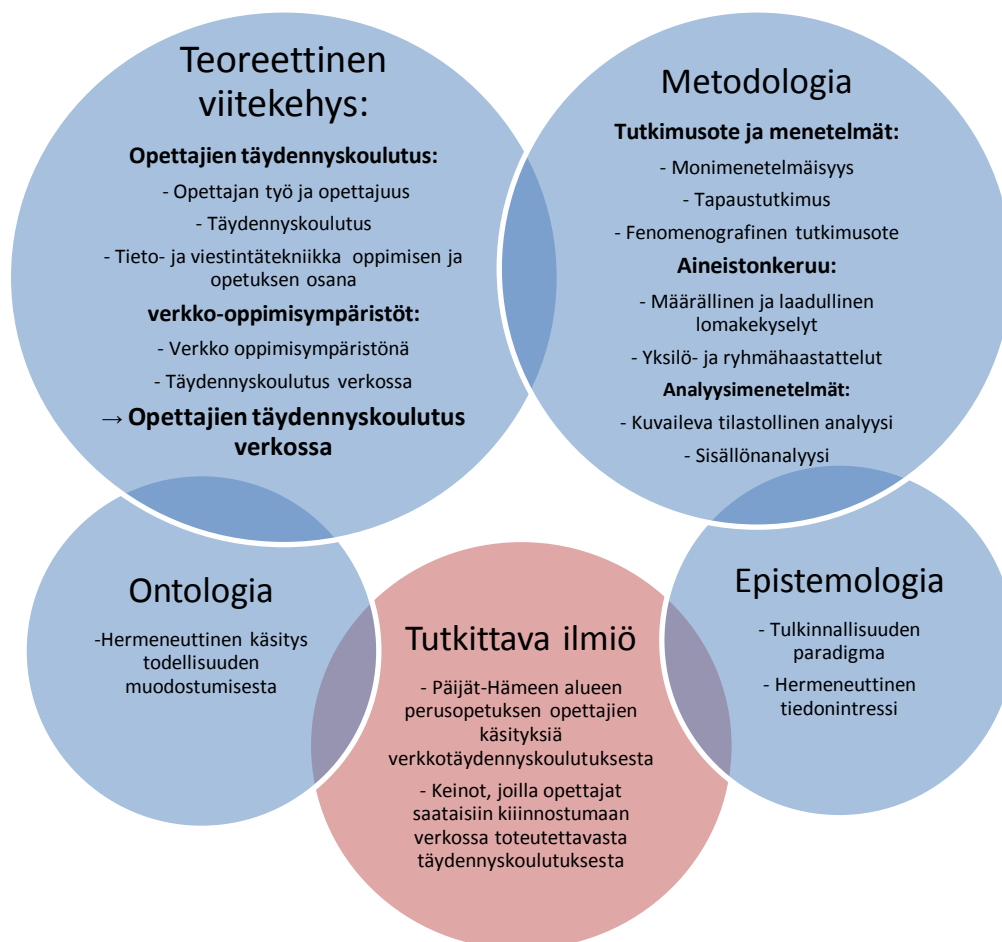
Teoreettinen viitekehys:

Opettajien täydennyskoulutus:

- Opettajan työ ja opettajuus

- Täydennyskoulutus

- Tieto- ja viestintätekniikka oppimisen ja opetuksen osana

verkko-oppimisympäristöt:

- Verkko oppimisympäristönä

- Täydennyskoulutus verkossa

→ Opettajien täydennyskoulutus verkossa

Metodologia

Tutkimusote ja menetelmät:

- Monimenetelmäisyys

- Tapaustutkimus

- Fenomenografinen tutkimusote

Aineistonkeruu:

- Määrällinen ja laadullinen lomakekyselyt

- Yksilö- ja ryhmähaastattelut

Analyysimenetelmät:

- Kuvaileva tilastollinen analyysi

- Sisällönanalyysi

Ontologia

-Hermeneuttinen käsitys todellisuuden muodostumisesta

Tutkittava ilmiö

- Päijät-Hämeen alueen perusopetuksen opettajien käsityksiä verkkotäydennyskoulutuksesta

- Keinot, joilla opettajat saataisiin kiinnostumaan verkossa toteutettavasta täydennyskoulutuksesta

Epistemologia

- Tulkinnallisuuden paradigma

- Hermeneuttinen tiedonintressi